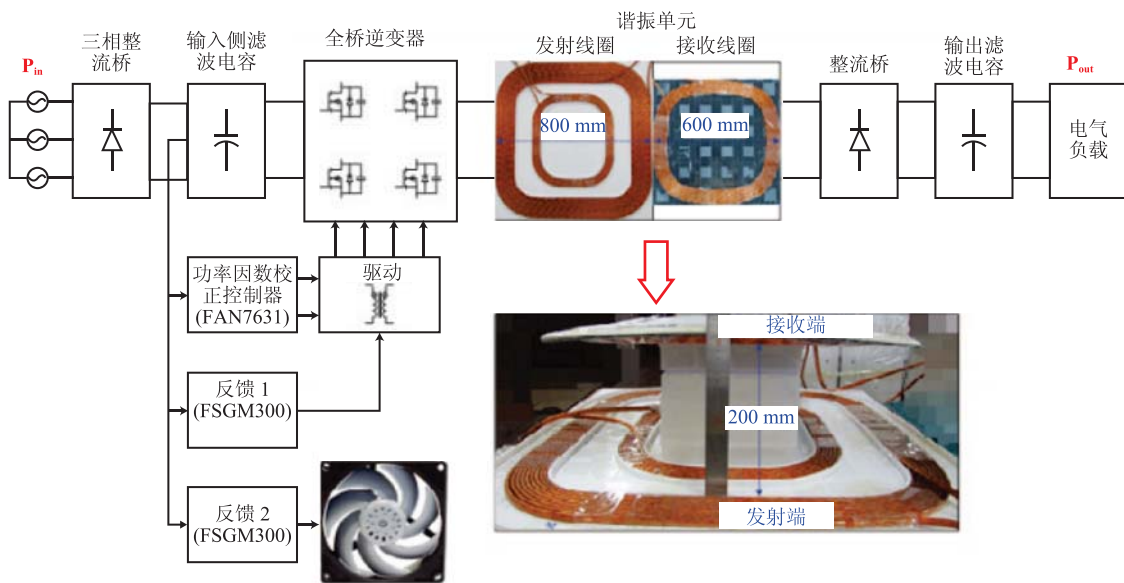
$P_{in}$

三相整流桥

输入侧滤波电容

全桥逆变器

谐振单元

发射线圈

接收线圈

800 mm

600 mm

整流桥

输出滤波电容

$P_{out}$

电气负载

功率因数校正控制器 (FAN7631)

驱动

反馈 1 (FSGM300)

反馈 2 (FSGM300)

接收端

200 mm

发射端